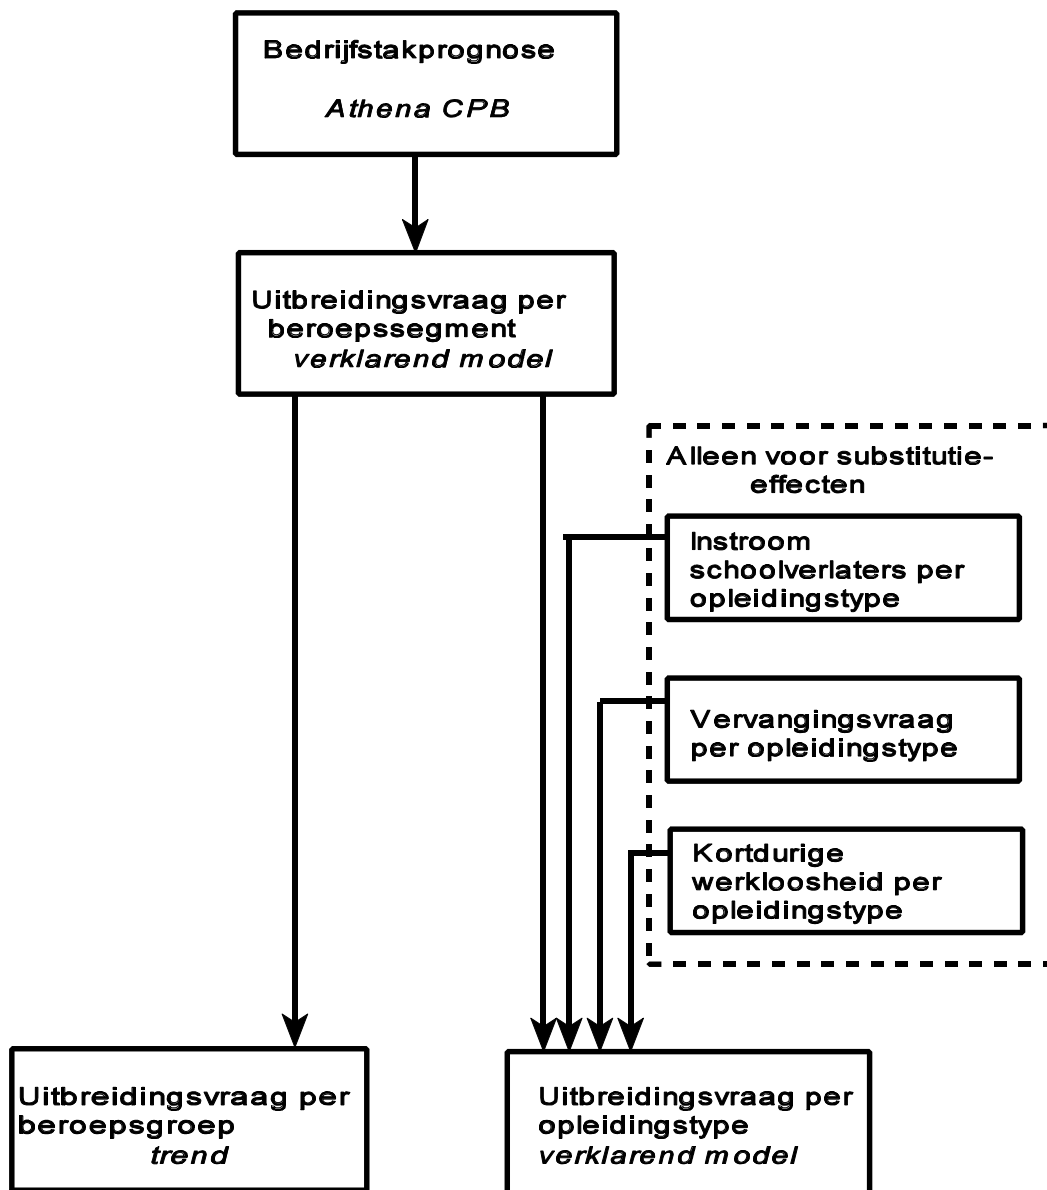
Bedrijfstakprognose
*Athena CPB*

Uitbreidingsvraag per beroepssegment
*verklarend model*

Alleen voor substitutie-effecten

Instroom schoolverlaters per opleidingstype

Vervangingsvraag per opleidingstype

Kortdurige werkloosheid per opleidingstype

Uitbreidingsvraag per beroepsgroep
*trend*

Uitbreidingsvraag per opleidingstype
*verklarend model*